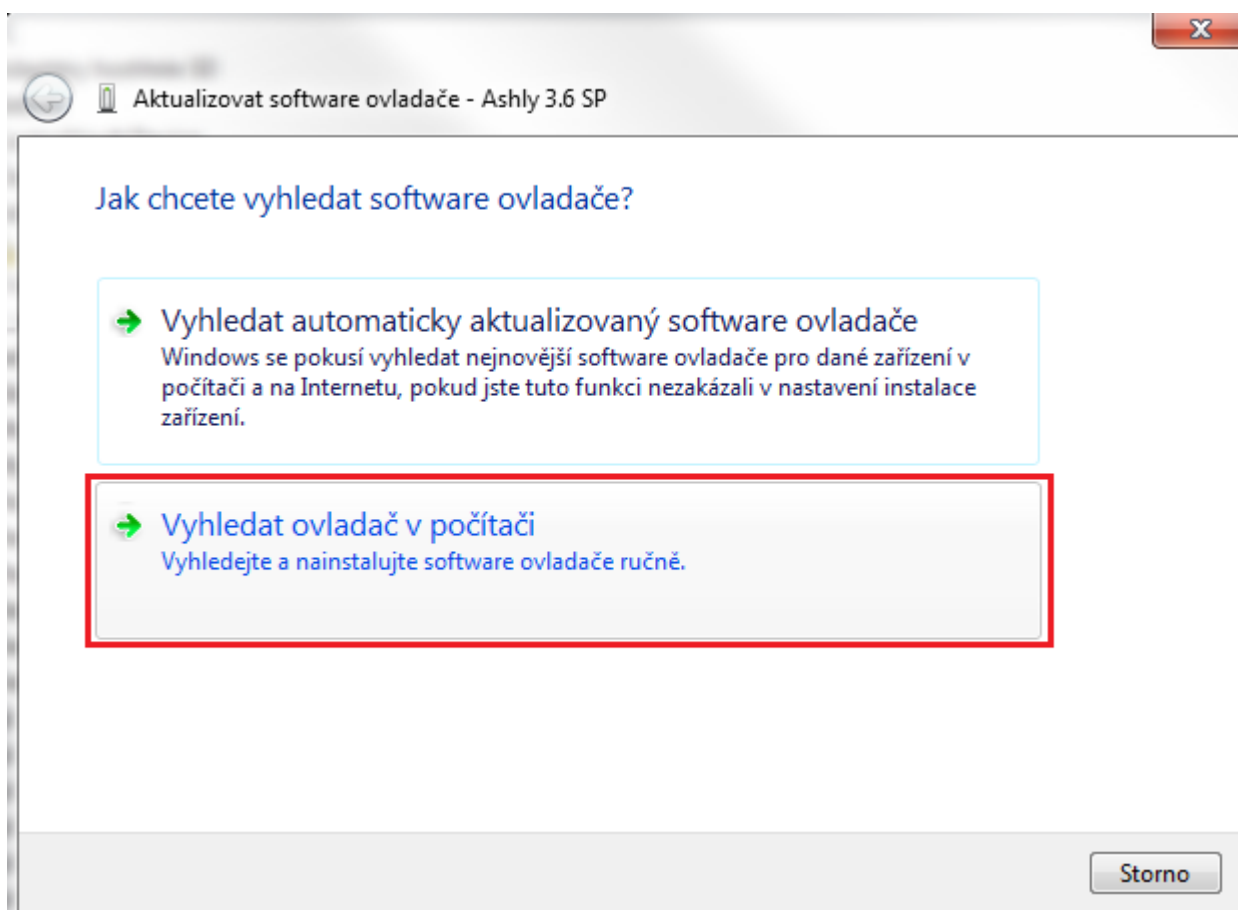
Aktualizovat software ovladače - Ashly 3.6 SP

Jak chcete vyhledat software ovladače?

Vyhledat automaticky aktualizovaný software ovladače
Windows se pokusí vyhledat nejnovější software ovladače pro dané zařízení v počítači a na Internetu, pokud jste tuto funkci nezakázali v nastavení instalace zařízení.

Vyhledat ovladač v počítači
Vyhledejte a nainstalujte software ovladače ručně.

Storno